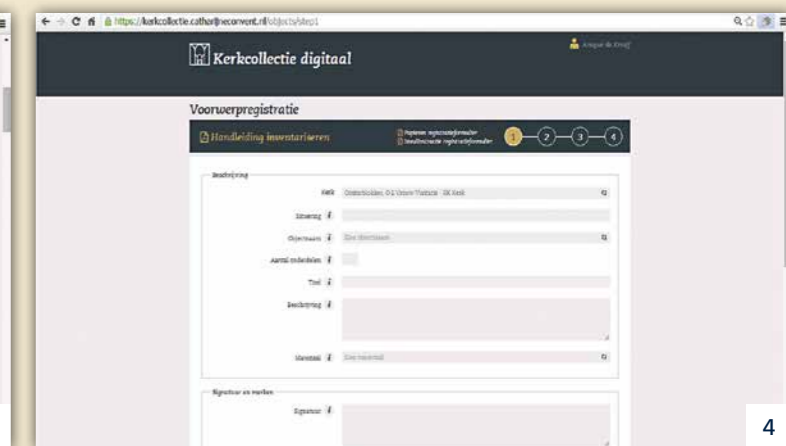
https://kerkcollectie.catharijneconvent.nl/objects/step1

Kerkcollectie digitaal

Annique de Kruijf

Voorwerpregistratie

Handleiding inventariseren

Papieren registratieformulier
Handleiding registratieformulier

1 2 3 4

Beschrijving

Kerk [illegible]

Inventarisnummer

Objectnaam

Aantal onderdelen

Titel

Beschrijving

Materiaal

Signatuur en merken

Signatuur

4